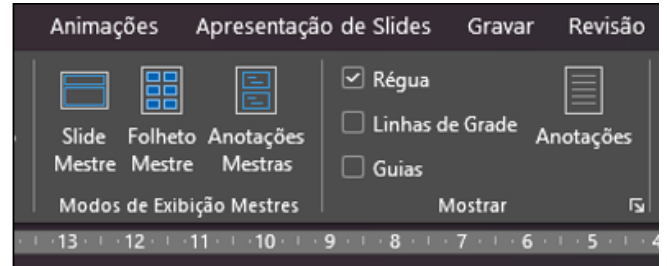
Animações Apresentação de Slides Gravar Revisão

Slide Mestre
Folheto Mestre
Anotações Mestras
Modos de Exibição Mestres

Régua
Linhas de Grade
Guias
Anotações
Mostrar

13 · 12 · 11 · 10 · 9 · 8 · 7 · 6 · 5 · 4